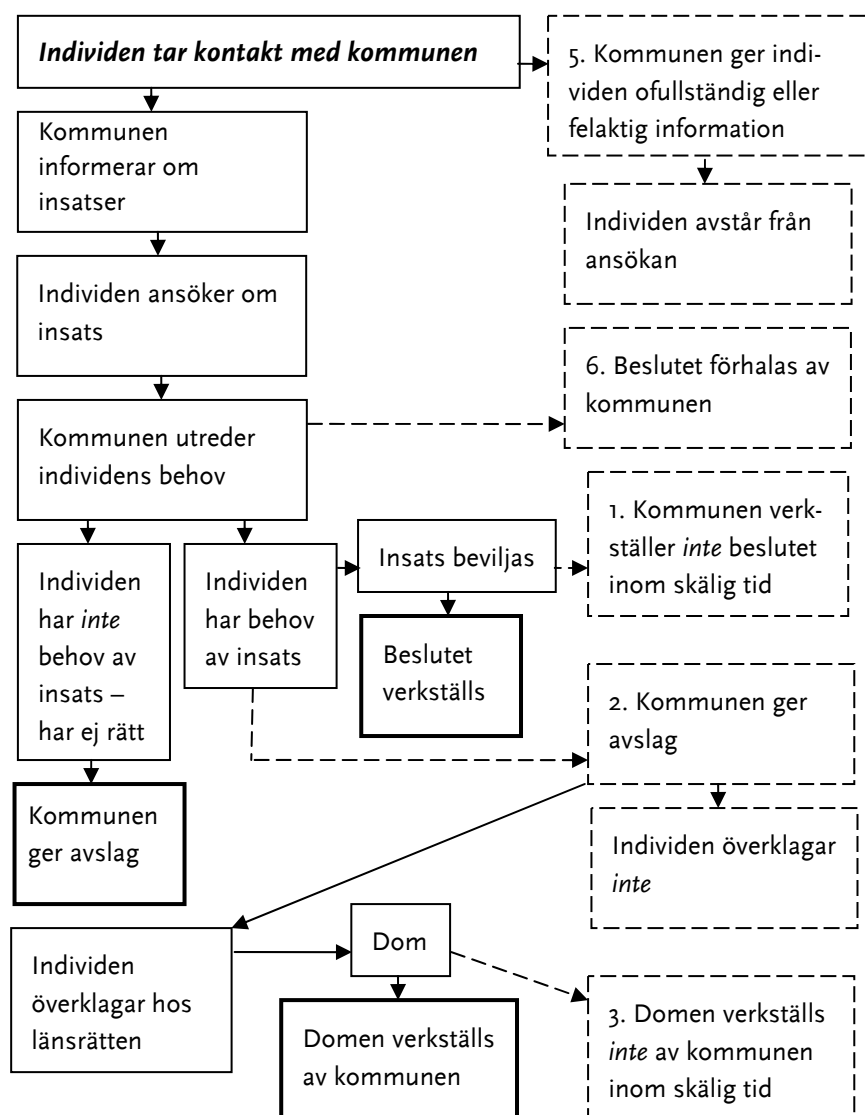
Individen tar kontakt med kommunen

5. Kommunen ger individen ofullständig eller felaktig information

Kommunen informerar om insatser

Individen avstår från ansökan

Individen ansöker om insats

6. Beslutet förhalas av kommunen

Kommunen utreder individens behov

Individen har *inte* behov av insats – har ej rätt

Individen har behov av insats

Insats beviljas

1. Kommunen verkställer *inte* beslutet inom skälig tid

Beslutet verkställs

2. Kommunen ger avslag

Kommunen ger avslag

Individen överklagar *inte*

Individen överklagar hos länsrätten

Dom

Domen verkställs av kommunen

3. Domen verkställs *inte* av kommunen inom skälig tid